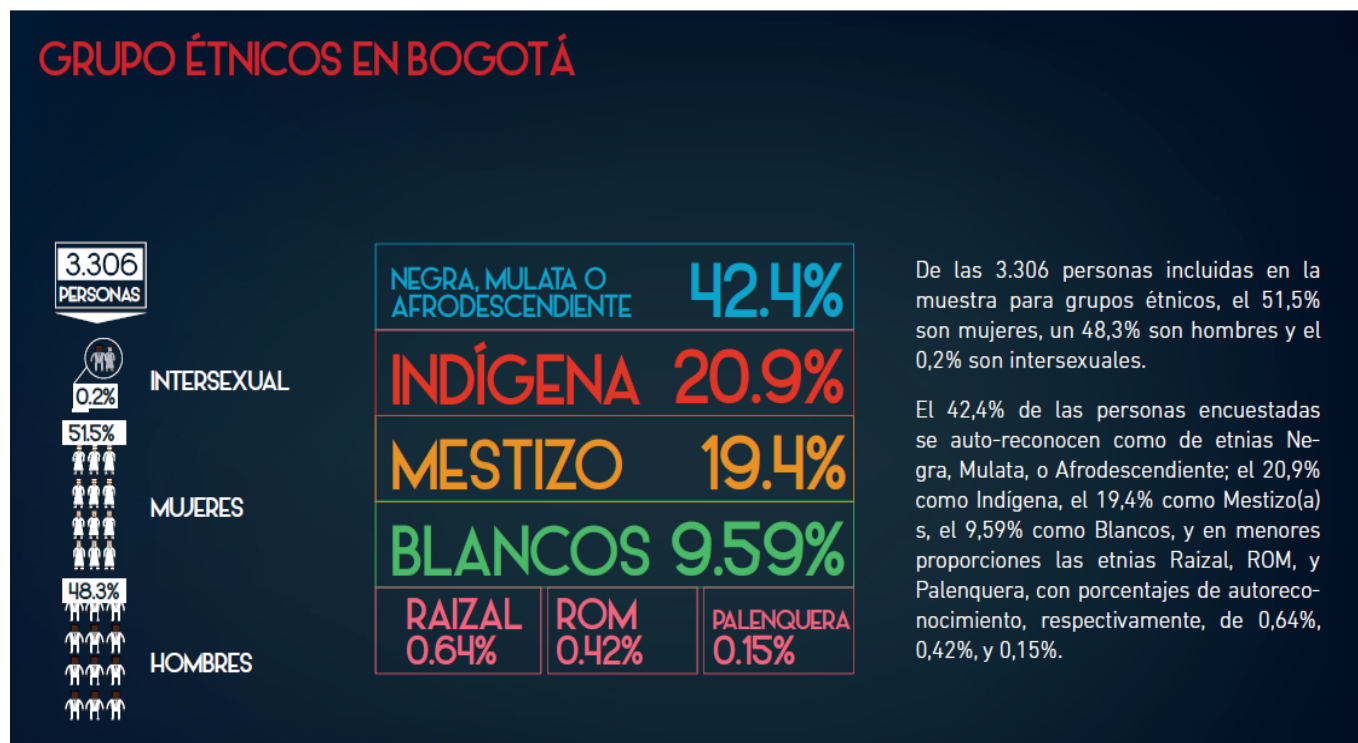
GRUPO ÉTNICOS EN BOGOTÁ

3.306 PERSONAS

0.2% INTERSEXUAL

51.5% MUJERES

48.3% HOMBRES

NEGRA, MULATA O AFRODESCENDIENTE 42.4%

INDÍGENA 20.9%

MESTIZO 19.4%

BLANCOS 9.59%

RAIZAL 0.64%

ROM 0.42%

PALENQUERA 0.15%

De las 3.306 personas incluidas en la muestra para grupos étnicos, el 51,5% son mujeres, un 48,3% son hombres y el 0,2% son intersexuales.

El 42,4% de las personas encuestadas se auto-reconocen como de etnias Negra, Mulata, o Afrodescendiente; el 20,9% como Indígena, el 19,4% como Mestizo(a) s, el 9,59% como Blancos, y en menores proporciones las etnias Raizal, ROM, y Palenquera, con porcentajes de autoreconocimiento, respectivamente, de 0,64%, 0,42%, y 0,15%.